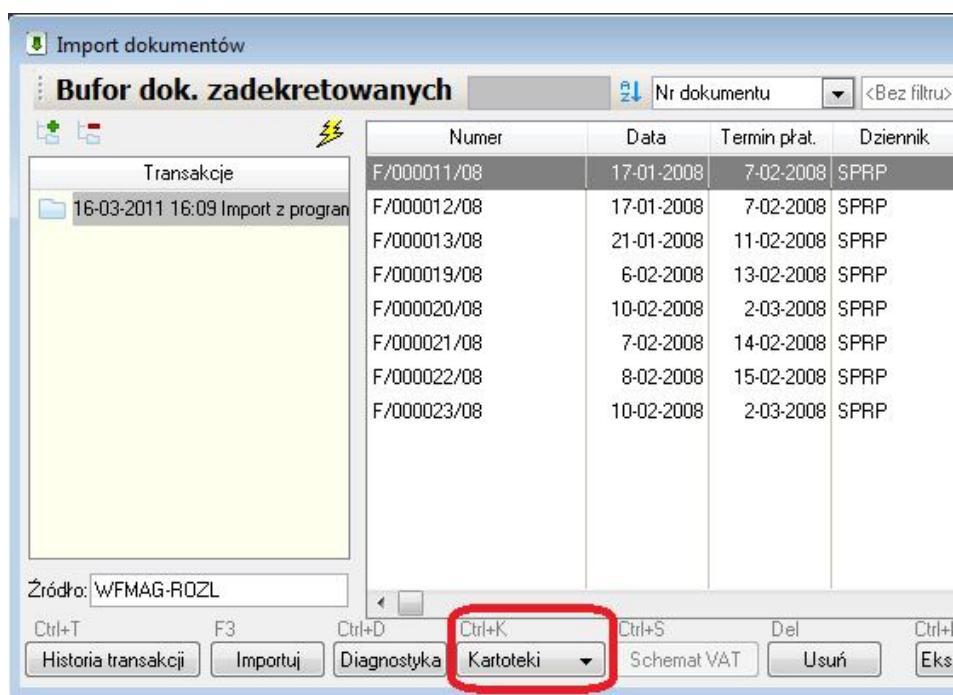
Import dokumentów

Bufor dok. zadekretowanych

Nr dokumentu

<Bez filtru>

Transakcje

16-03-2011 16:09 Import z progran

| Numer | Data | Termin płat. | Dziennik |
|---|---|---|---|
| F/000011/08 | 17-01-2008 | 7-02-2008 | SPRP |
| F/000012/08 | 17-01-2008 | 7-02-2008 | SPRP |
| F/000013/08 | 21-01-2008 | 11-02-2008 | SPRP |
| F/000019/08 | 6-02-2008 | 13-02-2008 | SPRP |
| F/000020/08 | 10-02-2008 | 2-03-2008 | SPRP |
| F/000021/08 | 7-02-2008 | 14-02-2008 | SPRP |
| F/000022/08 | 8-02-2008 | 15-02-2008 | SPRP |
| F/000023/08 | 10-02-2008 | 2-03-2008 | SPRP |

Źródło: WFMAG-ROZL

Ctrl+T Historia transakcji
F3 Importuj
Ctrl+D Diagnostyka
Ctrl+K Kartoteki
Ctrl+S Schemat VAT
Del Usuń
Ctrl+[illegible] Eks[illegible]